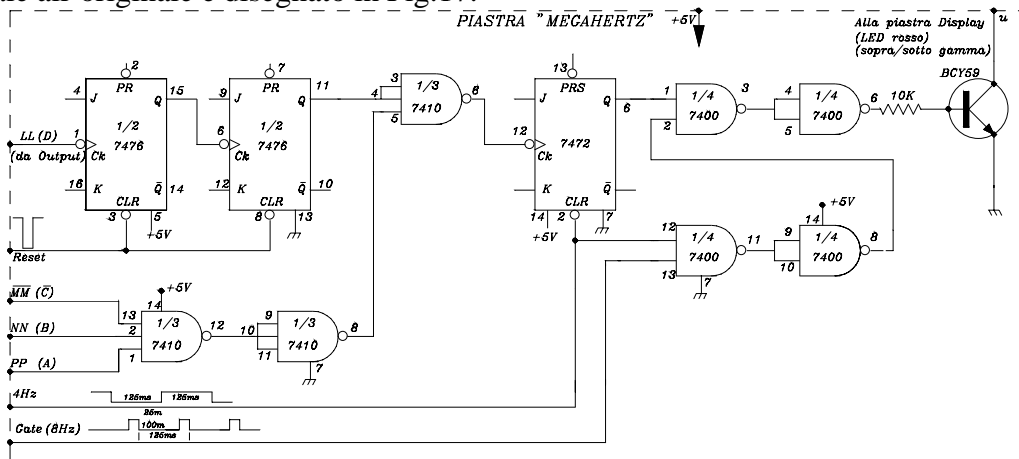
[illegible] originale è disegnato in Fig.17.

PIASTRA "MEGAHERTZ"

+5V

Alla piastra Display (LED rosso) (sopra/sotto gamma)

u

BCY59

10K

2 PR 4 J 15 Q 1/2 7476 1 LL (D) (da Output) Ck 16 K CLR 14 $\bar{Q}$ 3 5 +5V

7 PR 9 J 11 Q 6 Ck 1/2 7476 12 K CLR 10 $\bar{Q}$ 8 13

3 4 5 1/3 7410 8

13 PRS J 6 Q 12 Ck 7472 K 14 CLR 2 $\bar{Q}$ 7 +5V

1 2 1/4 7400 3

4 5 1/4 7400 6

12 13 1/4 7400 11 7

9 10 14 1/4 7400 8 +5V

Reset

$\overline{MM}$ ($\bar{C}$) 13 14 +5V
NN (B) 2 1/3 7410 12
PP (A) 1

9 10 11 1/3 7410 8 7

4Hz 125ms 125ms

Gate (8Hz) 25m 100m 125ms